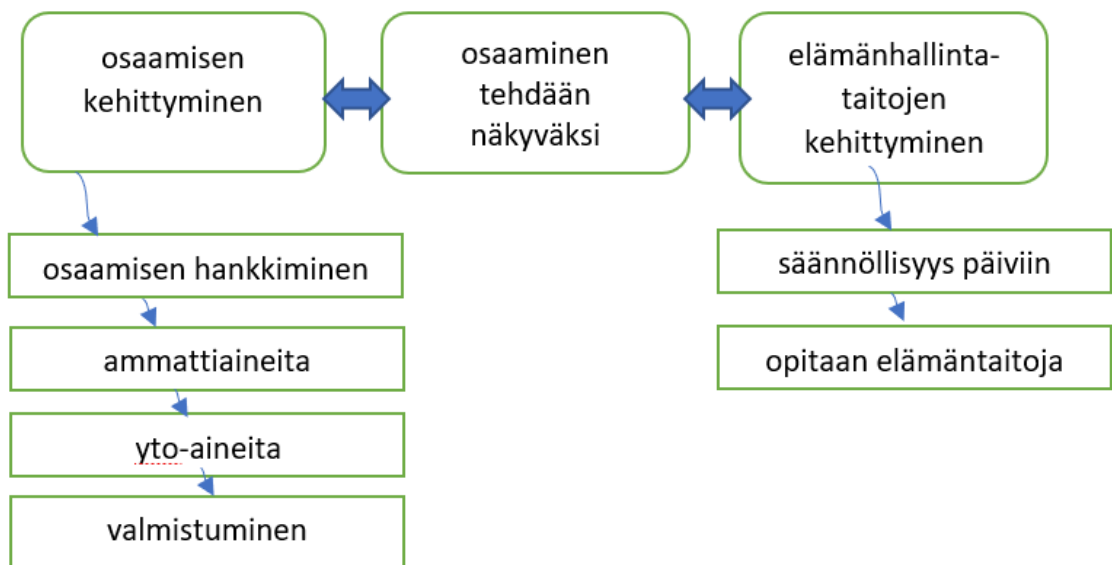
osaamisen kehittyminen

osaaminen tehdään näkyväksi

elämänhallinta-taitojen kehittyminen

osaamisen hankkiminen

ammattiaineita

yto-aineita

valmistuminen

säännöllisyys päiviin

opitaan elämäntaitoja